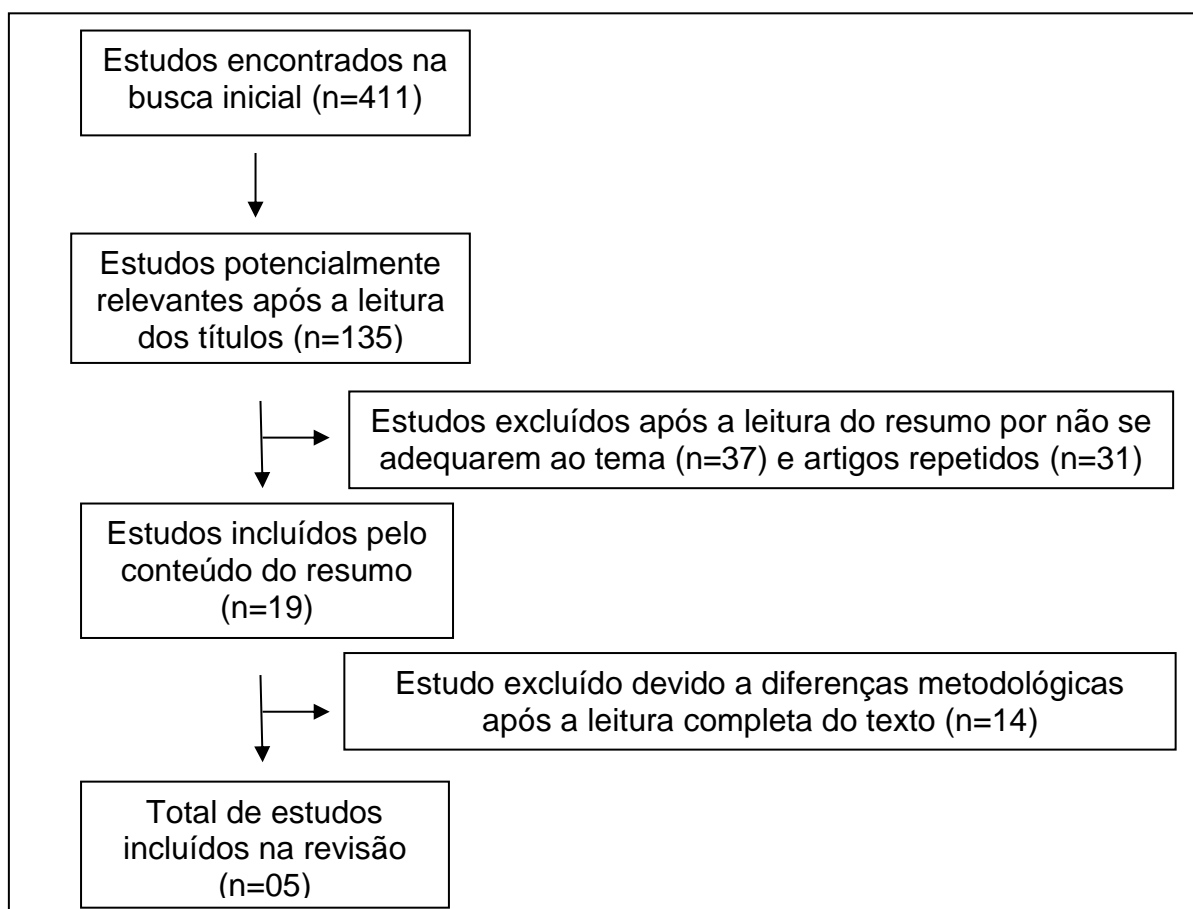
Estudos encontrados na busca inicial (n=411)

Estudos potencialmente relevantes após a leitura dos títulos (n=135)

Estudos excluídos após a leitura do resumo por não se adequarem ao tema (n=37) e artigos repetidos (n=31)

Estudos incluídos pelo conteúdo do resumo (n=19)

Estudo excluído devido a diferenças metodológicas após a leitura completa do texto (n=14)

Total de estudos incluídos na revisão (n=05)